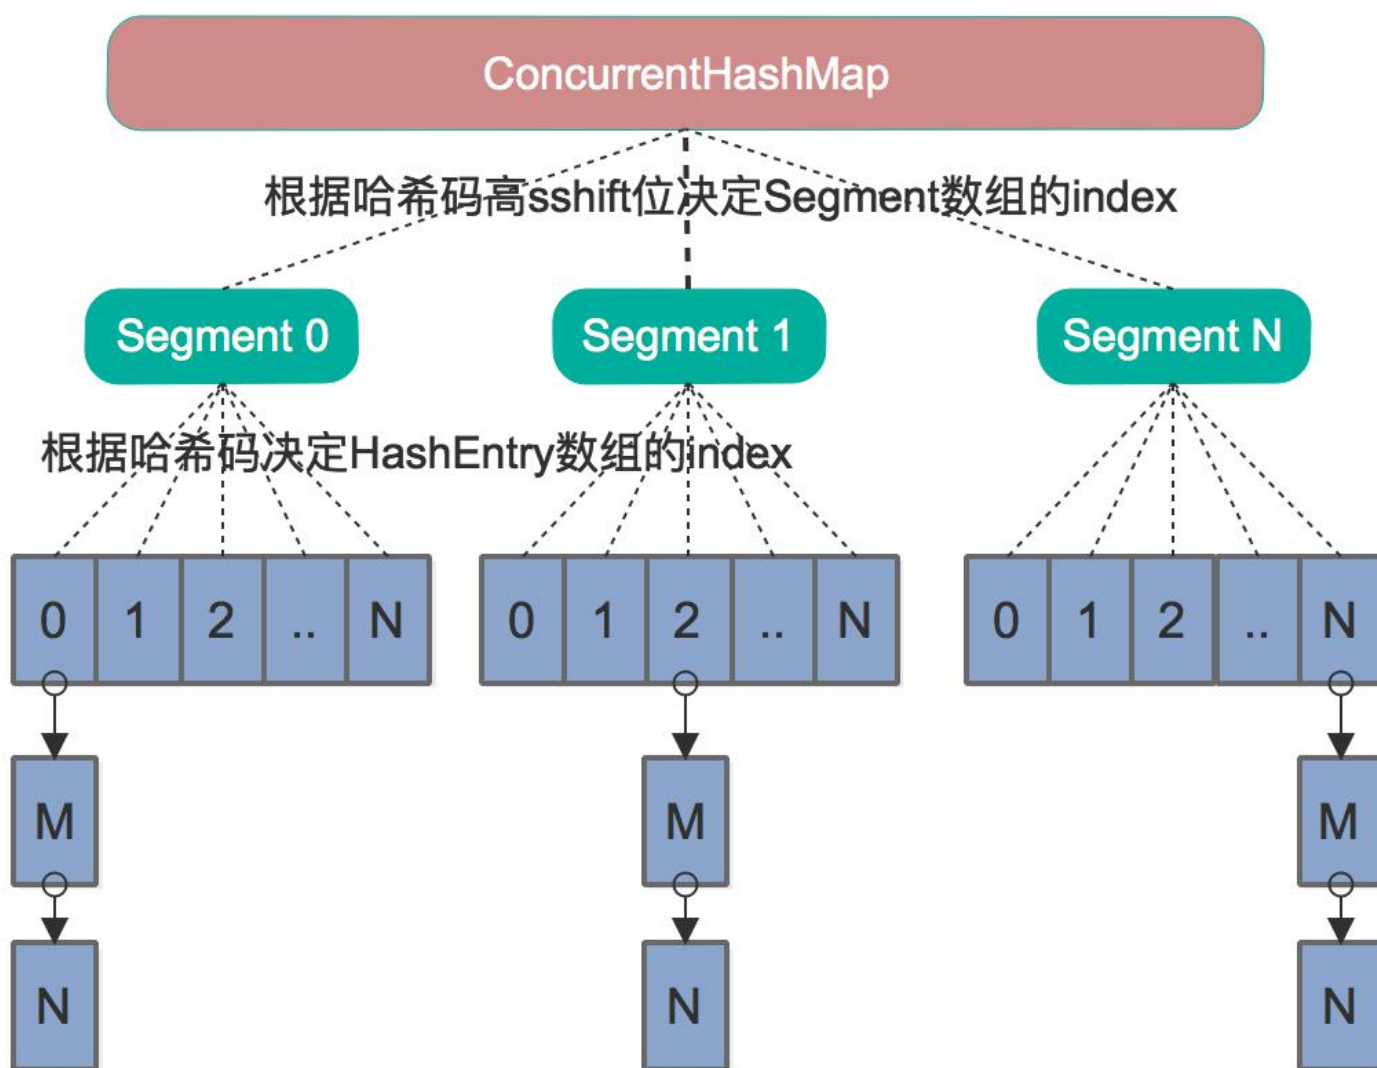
ConcurrentHashMap

根据哈希码高sshift位决定Segment数组的index

Segment 0

Segment 1

Segment N

根据哈希码决定HashEntry数组的index

| 0 | 1 | 2 | .. | N |
|---|---|---|---|---|

| 0 | 1 | 2 | .. | N |
|---|---|---|---|---|

| 0 | 1 | 2 | .. | N |
|---|---|---|---|---|

M

N

M

N

M

N